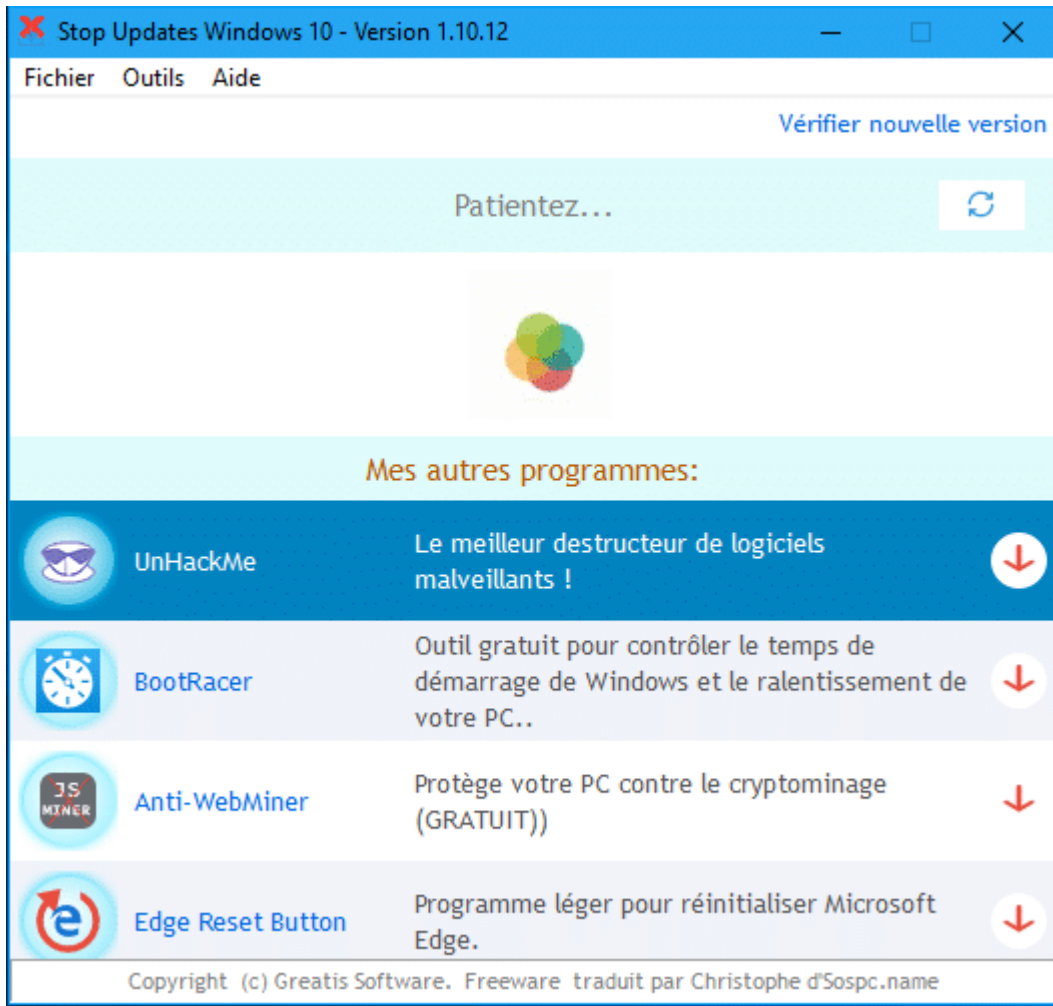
Stop Updates Windows 10 - Version 1.10.12

Fichier Outils Aide

Vérifier nouvelle version

Patientez...

Mes autres programmes:

UnHackMe
Le meilleur destructeur de logiciels malveillants !

BootRacer
Outil gratuit pour contrôler le temps de démarrage de Windows et le ralentissement de votre PC..

JS MINER
Anti-WebMiner
Protège votre PC contre le cryptominage (GRATUIT))

Edge Reset Button
Programme léger pour réinitialiser Microsoft Edge.

Copyright (c) Greatis Software. Freeware traduit par Christophe d'Sospc.name